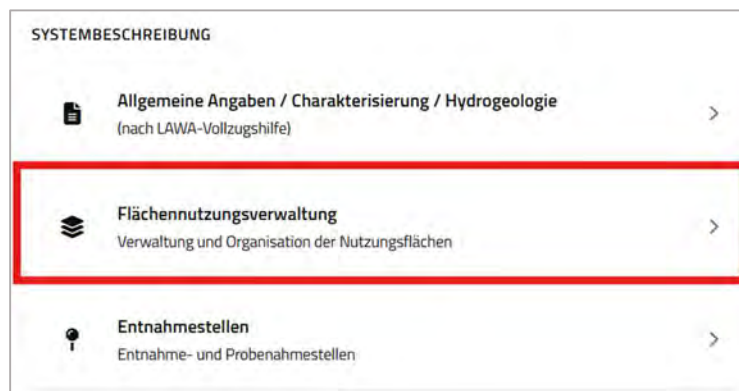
SYSTEMBESCHREIBUNG

Allgemeine Angaben / Charakterisierung / Hydrogeologie
(nach LAWA-Vollzugshilfe)

>

Flächennutzungsverwaltung
Verwaltung und Organisation der Nutzungsflächen

>

Entnahmestellen
Entnahme- und Probenahmestellen

>